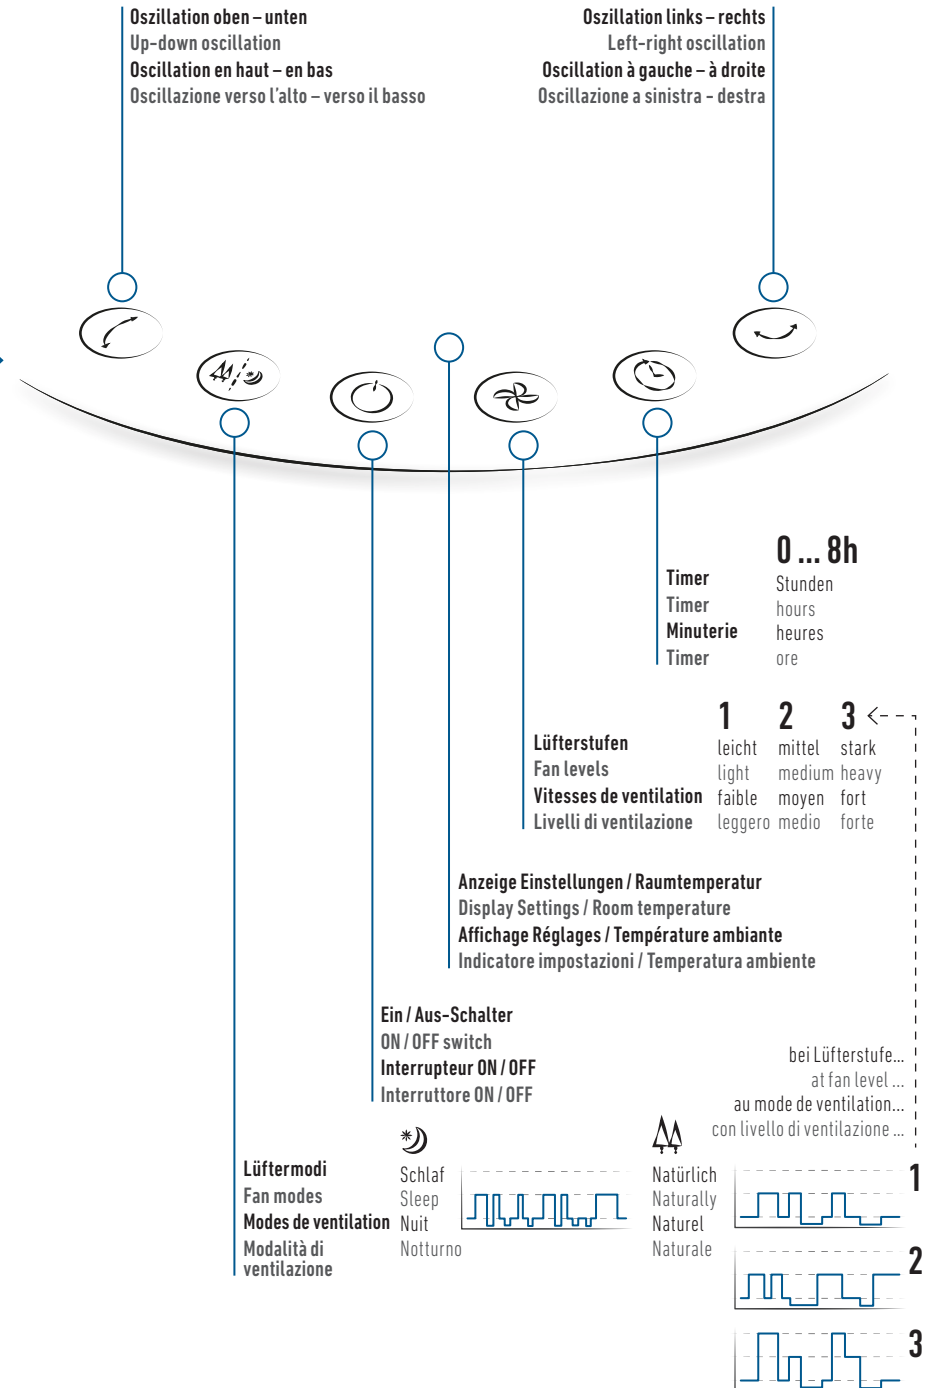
Oszillation oben – unten
Up-down oscillation
Oscillation en haut – en bas
Oscillazione verso l'alto – verso il basso

Oszillation links – rechts
Left-right oscillation
Oscillation à gauche – à droite
Oscillazione a sinistra - destra

Timer
Timer
Minuterie
Timer

0 ... 8h
Stunden
hours
heures
ore

Lüfterstufen
Fan levels
Vitesses de ventilation
Livelli di ventilazione

| 1 | 2 | 3 |
|---|---|---|
| leicht | mittel | stark |
| light | medium | heavy |
| faible | moyen | fort |
| leggero | medio | forte |

Anzeige Einstellungen / Raumtemperatur
Display Settings / Room temperature
Affichage Réglages / Température ambiante
Indicatore impostazioni / Temperatura ambiente

Ein / Aus-Schalter
ON / OFF switch
Interrupteur ON / OFF
Interruttore ON / OFF

bei Lüfterstufe...
at fan level ...
au mode de ventilation...
con livello di ventilazione ...

Lüftermodi
Fan modes
Modes de ventilation
Modalità di ventilazione

Schlaf
Sleep
Nuit
Notturno

Natürlich
Naturally
Naturel
Naturale

1

2

3